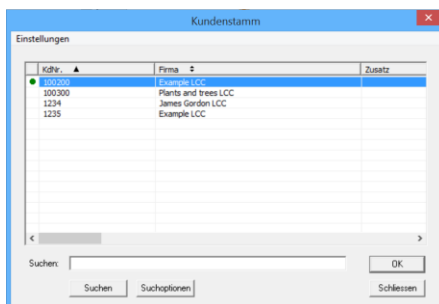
Kundenstamm

Einstellungen

| KdNr. ▲ | Firma ≑ | Zusatz |
|---|---|---|
| 100200 | Example LCC | |
| 100300 | Plants and trees LCC | |
| 1234 | James Gordon LCC | |
| 1235 | Example LCC | |

Suchen:

OK

Suchen

Suchoptionen

Schliessen